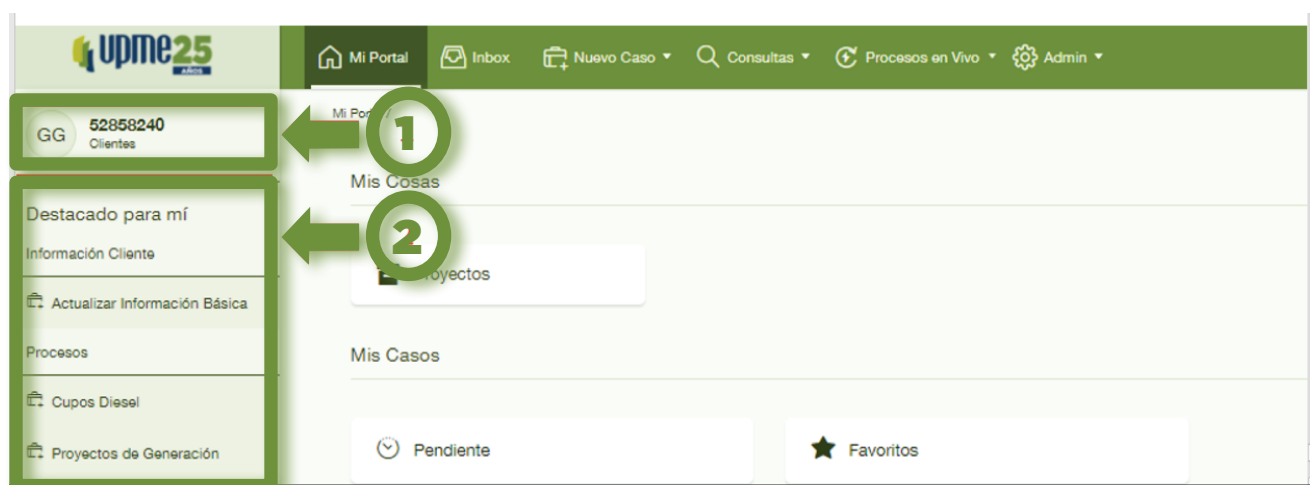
upme25 AÑOS

Mi Portal Inbox Nuevo Caso Consultas Procesos en Vivo Admin

GG 52858240
Clientes

Mi Por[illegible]

1

Mis Cosas

Destacado para mí

2

Información Cliente

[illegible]oyectos

Actualizar Información Básica

Procesos

Mis Casos

Cupos Diesel

Proyectos de Generación

Pendiente

Favoritos